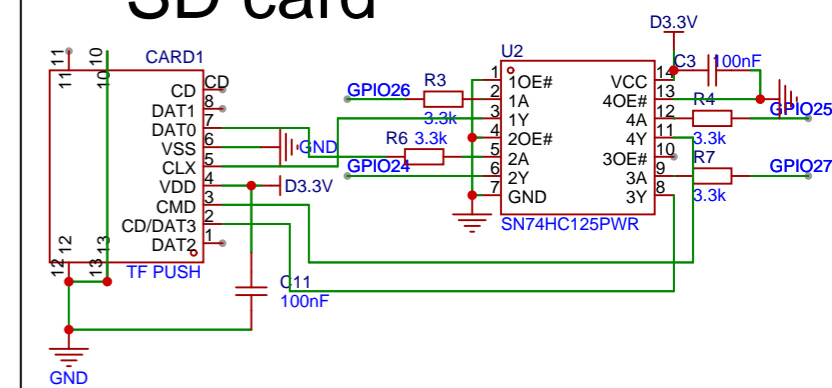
SD card

CARD1
11 10
CD
DAT1
DAT0
VSS
CLX
VDD
CMD
CD/DAT3
DAT2
CD
8
7
6
5
4
3
2
1
12 13
12 13
TF PUSH
GND
D3.3V
C11
100nF
GND

GPIO26
R3
3.3k
R6 3.3k
GPIO24

U2
1 1OE#
2 1A
3 1Y
4 2OE#
5 2A
6 2Y
7 GND
SN74HC125PWR
VCC 14
4OE# 13
4A 12
4Y 11
3OE# 10
3A 9
3Y 8

D3.3V
C3 100nF
R4
3.3k
GPIO25
R7
3.3k
GPIO27